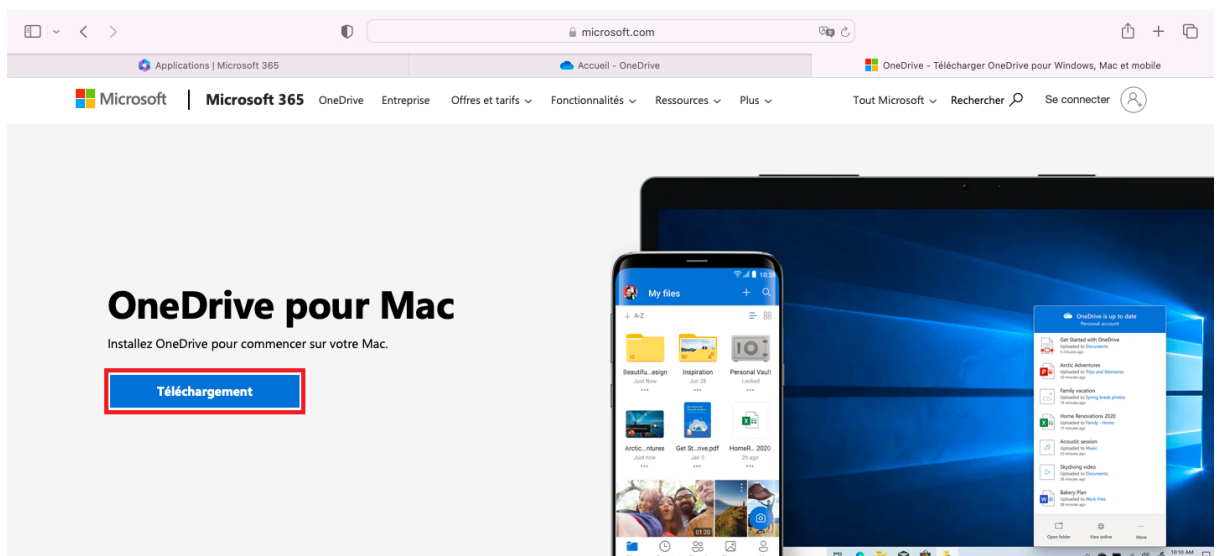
microsoft.com

Applications | Microsoft 365
Accueil - OneDrive
OneDrive - Télécharger OneDrive pour Windows, Mac et mobile

Microsoft | Microsoft 365 OneDrive Entreprise Offres et tarifs Fonctionnalités Ressources Plus
Tout Microsoft Rechercher Se connecter

OneDrive pour Mac

Installez OneDrive pour commencer sur votre Mac.

Téléchargement

My files
A-Z
Beautifu...esign Just Now
Inspiration Jun 28
Personal Vault Locked
Arctic...ntures Just now
Get St...rive.pdf Jan 5
HomeR... 2020 3h ago

OneDrive is up to date
Personal account
Get Started with OneDrive
Arctic Adventures
Family vacation
Home Renovations 2020
Acoustic session
Skydiving video
Bakery Plan
Open folder
View online
More
10:10 AM